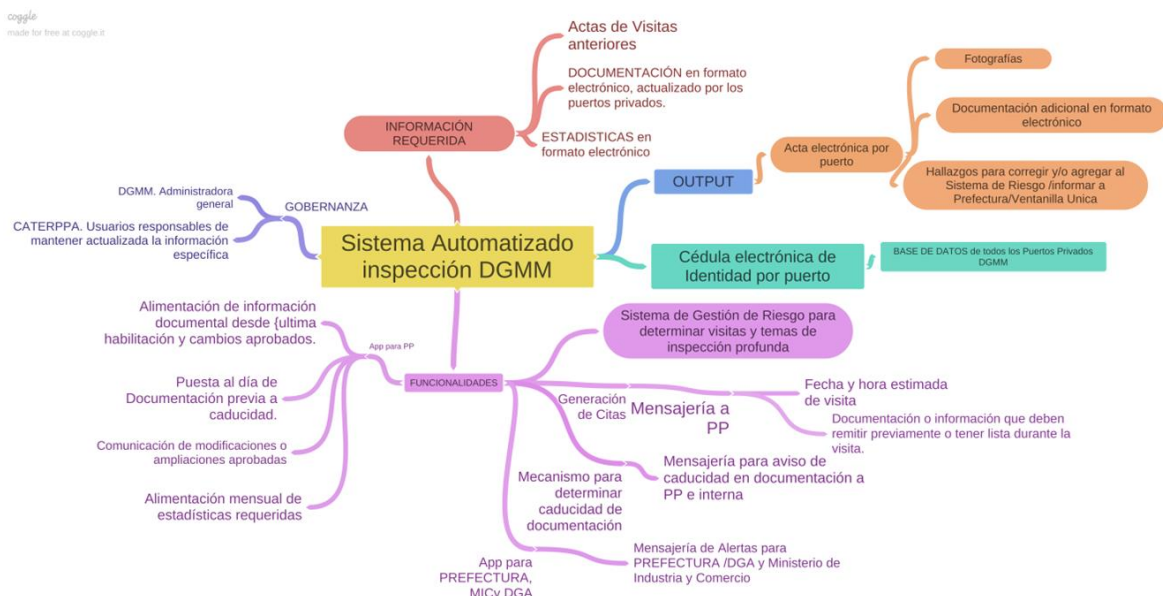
coggle
made for free at coggle.it

Sistema Automatizado inspección DGMM

INFORMACIÓN REQUERIDA

Actas de Visitas anteriores

DOCUMENTACIÓN en formato electrónico, actualizado por los puertos privados.

ESTADISTICAS en formato electrónico

GOBERNANZA

DGMM. Administradora general

CATERPPA. Usuarios responsables de mantener actualizada la información específica

OUTPUT

Acta electrónica por puerto

Fotografías

Documentación adicional en formato electrónico

Hallazgos para corregir y/o agregar al Sistema de Riesgo /informar a Prefectura/Ventanilla Unica

Cédula electrónica de Identidad por puerto

BASE DE DATOS de todos los Puertos Privados DGMM

FUNCIONALIDADES

App para PP

Alimentación de información documental desde {ultima habilitación y cambios aprobados.

Puesta al día de Documentación previa a caducidad.

Comunicación de modificaciones o ampliaciones aprobadas

Alimentación mensual de estadísticas requeridas

Sistema de Gestión de Riesgo para determinar visitas y temas de inspección profunda

Generación de Citas

Mensajería a PP

Fecha y hora estimada de visita

Documentación o información que deben remitir previamente o tener lista durante la visita.

Mecanismo para determinar caducidad de documentación

Mensajería para aviso de caducidad en documentación a PP e interna

Mensajería de Alertas para PREFECTURA /DGA y Ministerio de Industria y Comercio

App para PREFECTURA, MICy DGA